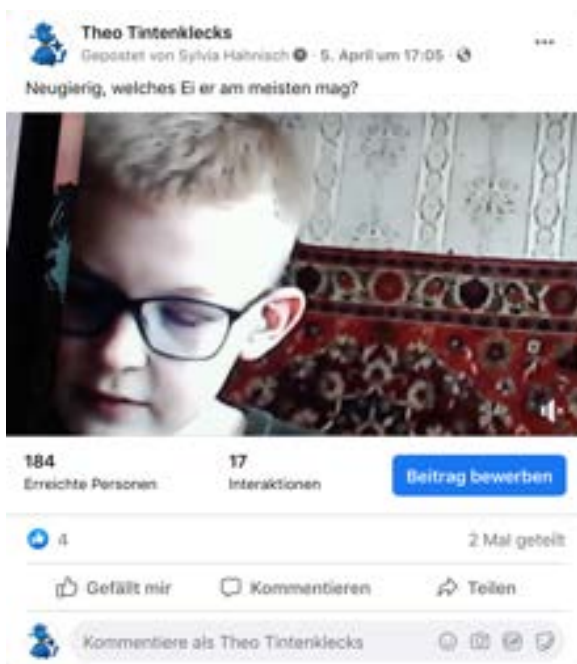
Theo Tintenklecks
Gepostet von Sylvia Hahnisch · 5. April um 17:05 ·

Neugierig, welches Ei er am meisten mag?

184
Erreichte Personen

17
Interaktionen

Beitrag bewerben

4

2 Mal geteilt

Gefällt mir

Kommentieren

Teilen

Kommentiere als Theo Tintenklecks